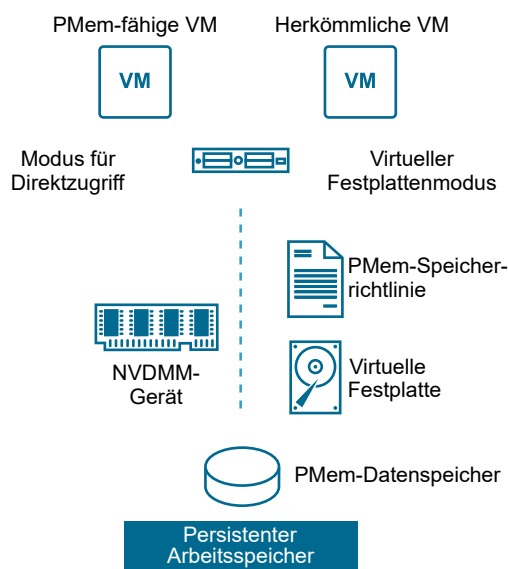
PMem-fähige VM

VM

Herkömmliche VM

VM

Modus für Direktzugriff

Virtueller Festplattenmodus

PMem-Speicher-richtlinie

NVDMM-Gerät

Virtuelle Festplatte

PMem-Datenspeicher

Persistenter Arbeitsspeicher